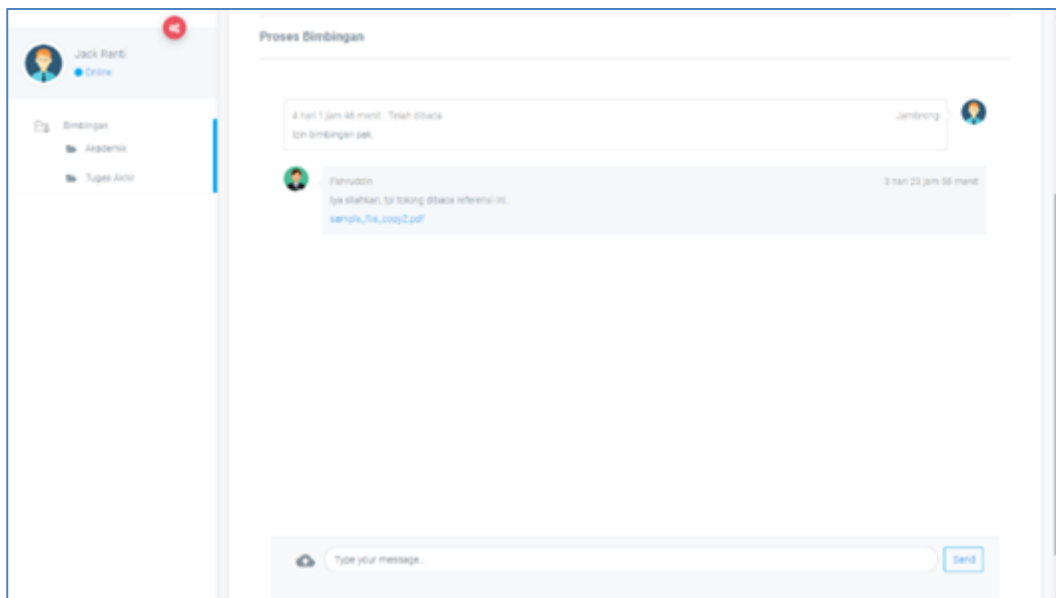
Jack Ranti
Online

Bimbingan
Akademik
Tugas Akhir

Proses Bimbingan

4 hari 1 jam 46 menit . Telah dibaca
Jambrong
Izin bimbingan pak.

Fahrudin
3 hari 23 jam 58 menit
Iya silahkan, tpi tolong dibaca referensi ini.
sample_file_copy2.pdf

Type your message...
Send